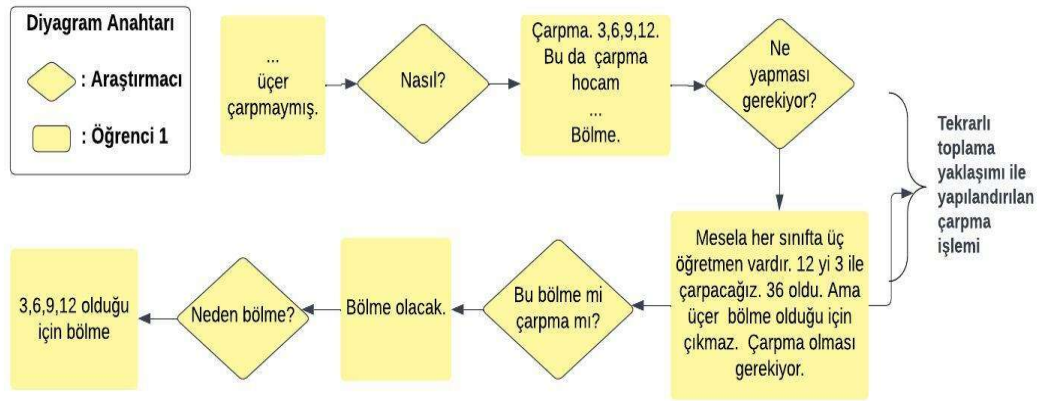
Diyagram Anahtarı

: Araştırmacı

: Öğrenci 1

...
üçer
çarpmaymış.

Nasıl?

Çarpma. 3,6,9,12.
Bu da çarpma
hocam
...
Bölme.

Ne
yapması
gerekiyor?

Tekrarlı
toplama
yaklaşımı ile
yapılandırılan
çarpma
işlemi

Mesela her sınıfta üç öğretmen vardır. 12 yi 3 ile çarpacağız. 36 oldu. Ama üçer bölme olduğu için çıkmaz. Çarpma olması gerekiyor.

Bu bölme mi
çarpma mı?

Bölme olacak.

Neden bölme?

3,6,9,12 olduğu
için bölme